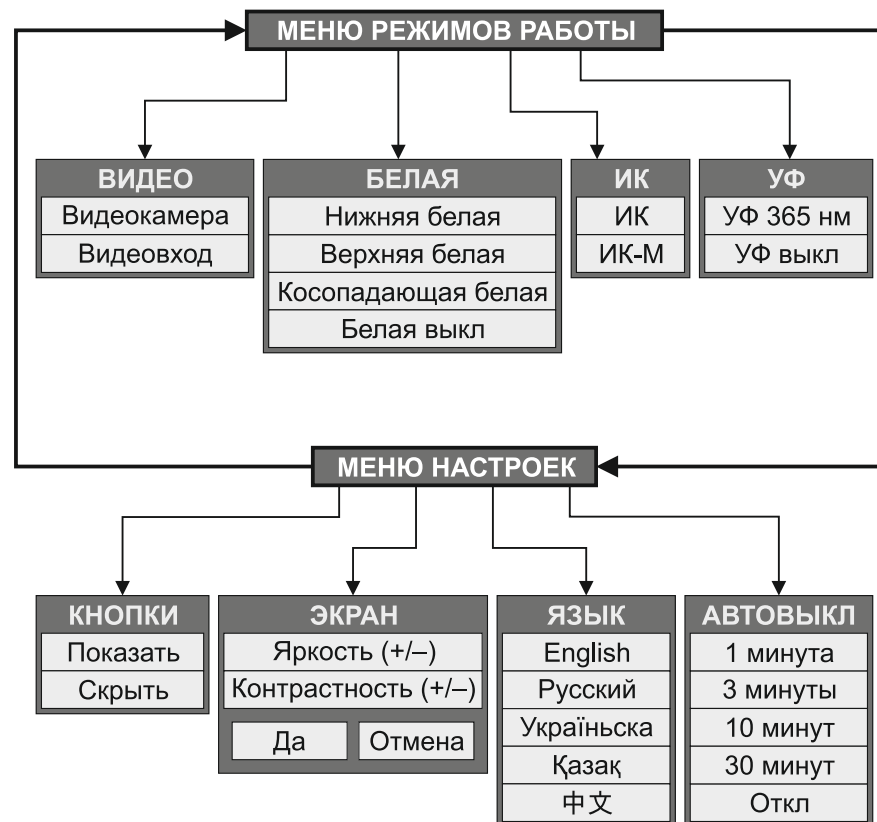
МЕНЮ РЕЖИМОВ РАБОТЫ

ВИДЕО
Видеокамера
Видеовход

БЕЛАЯ
Нижняя белая
Верхняя белая
Косопадающая белая
Белая выкл

ИК
ИК
ИК-М

УФ
УФ 365 нм
УФ выкл

МЕНЮ НАСТРОЕК

КНОПКИ
Показать
Скрыть

ЭКРАН
Яркость (+/–)
Контрастность (+/–)
Да
Отмена

ЯЗЫК
English
Русский
Україньска
Қазақ
中文

АВТОВЫКЛ
1 минута
3 минуты
10 минут
30 минут
Откл